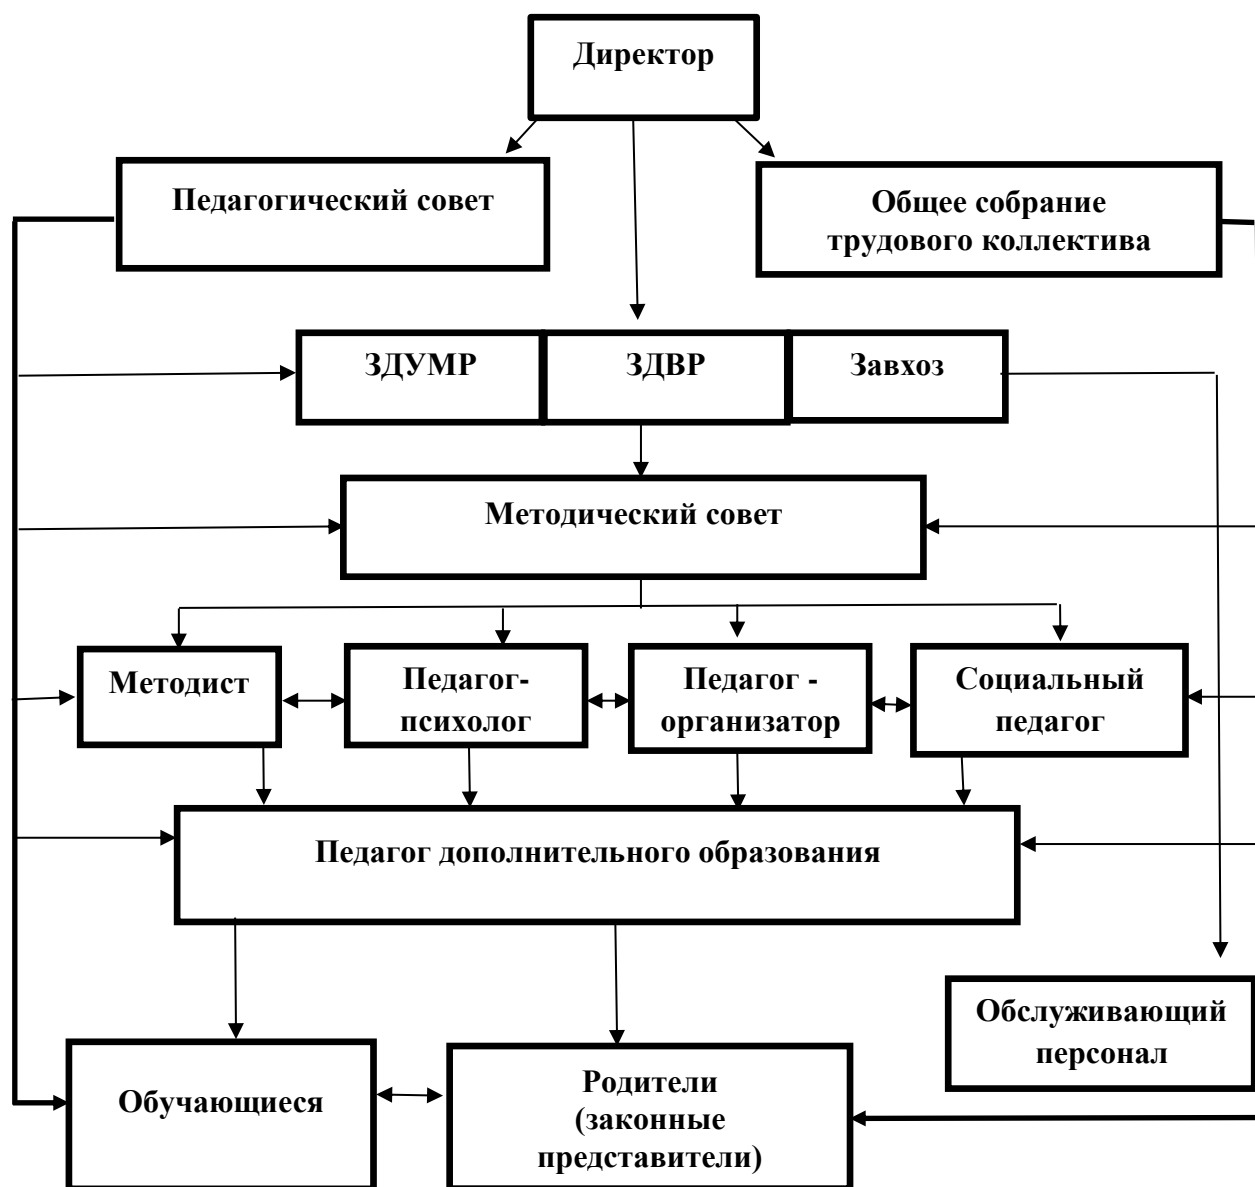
Директор

Педагогический совет

Общее собрание трудового коллектива

ЗДУМР

ЗДВР

Завхоз

Методический совет

Методист

Педагог-психолог

Педагог - организатор

Социальный педагог

Педагог дополнительного образования

Обслуживающий персонал

Обучающиеся

Родители (законные представители)